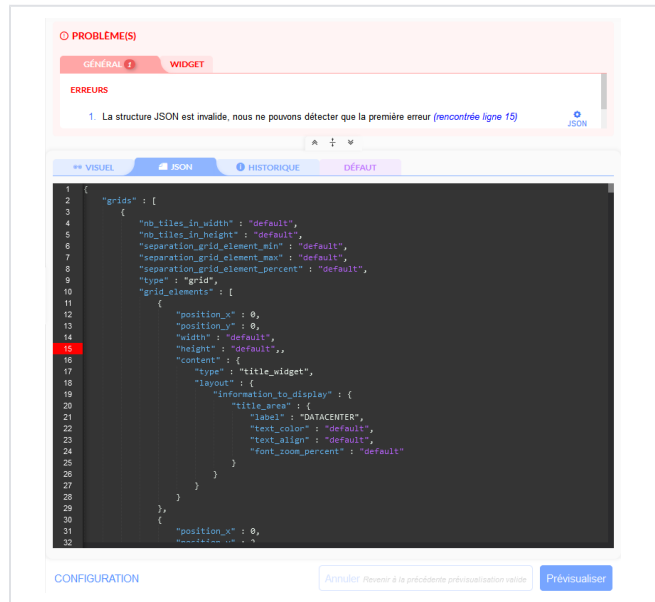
PROBLÈME(S)

GÉNÉRAL 2 WIDGET

ERREURS

1. La structure JSON est invalide, nous ne pouvons détecter que la première erreur (rencontrée ligne 15)

JSON

VISUEL JSON HISTORIQUE DÉFAUT

1 {
2     "grids" : [
3         {
4             "nb_tiles_in_width" : "default",
5             "nb_tiles_in_height" : "default",
6             "separation_grid_element_min" : "default",
7             "separation_grid_element_max" : "default",
8             "separation_grid_element_percent" : "default",
9             "type" : "grid",
10            "grid_elements" : [
11                {
12                    "position_x" : 0,
13                    "position_y" : 0,
14                    "width" : "default",
15                    "height" : "default",,
16                    "content" : {
17                        "type" : "title_widget",
18                        "layout" : {
19                            "information_to_display" : {
20                                "title_area" : {
21                                    "label" : "DATACENTER",
22                                    "text_color" : "default",
23                                    "text_align" : "default",
24                                    "font_zoom_percent" : "default"
25                                }
26                            }
27                        }
28                    }
29                },
30                {
31                    "position_x" : 0,
32                    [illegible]

CONFIGURATION

Annuler Revenir à la précédente prévisualisation valide

Prévisualiser